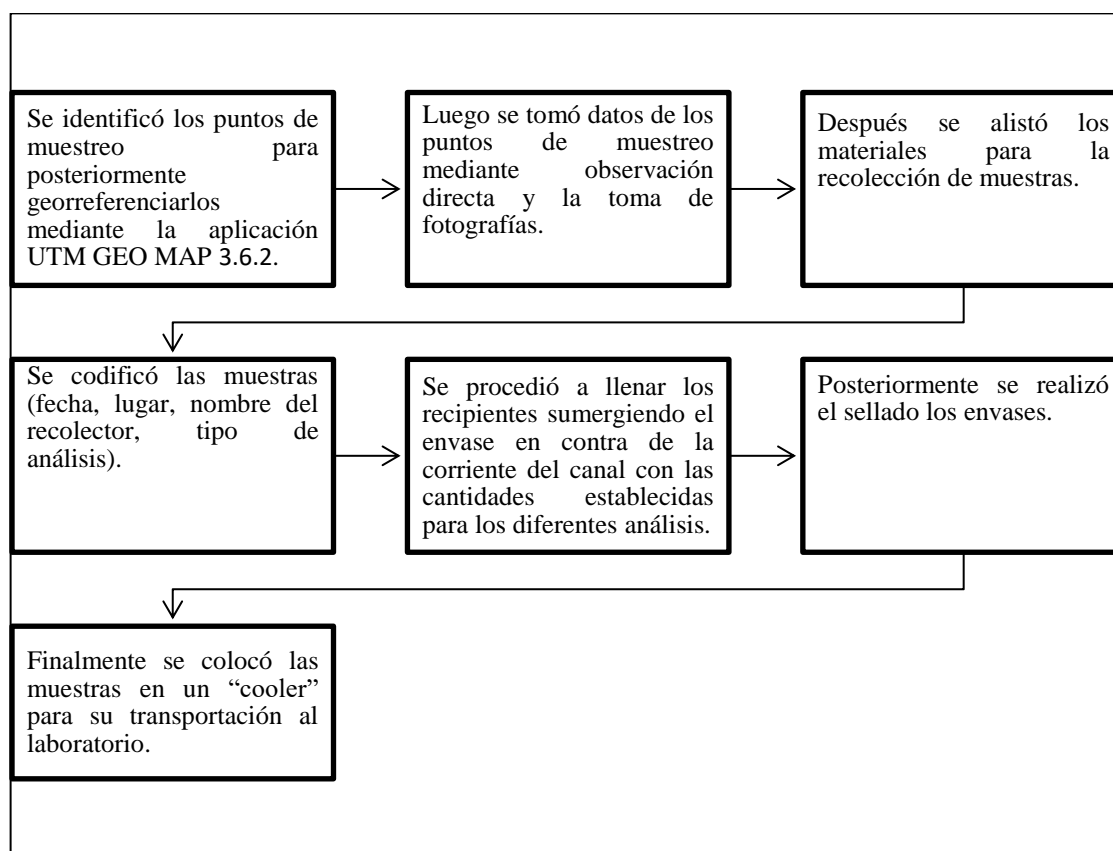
Se identificó los puntos de muestreo para posteriormente georreferenciarlos mediante la aplicación UTM GEO MAP 3.6.2.

Luego se tomó datos de los puntos de muestreo mediante observación directa y la toma de fotografías.

Después se alistó los materiales para la recolección de muestras.

Se codificó las muestras (fecha, lugar, nombre del recolector, tipo de análisis).

Se procedió a llenar los recipientes sumergiendo el envase en contra de la corriente del canal con las cantidades establecidas para los diferentes análisis.

Posteriormente se realizó el sellado los envases.

Finalmente se colocó las muestras en un "cooler" para su transportación al laboratorio.